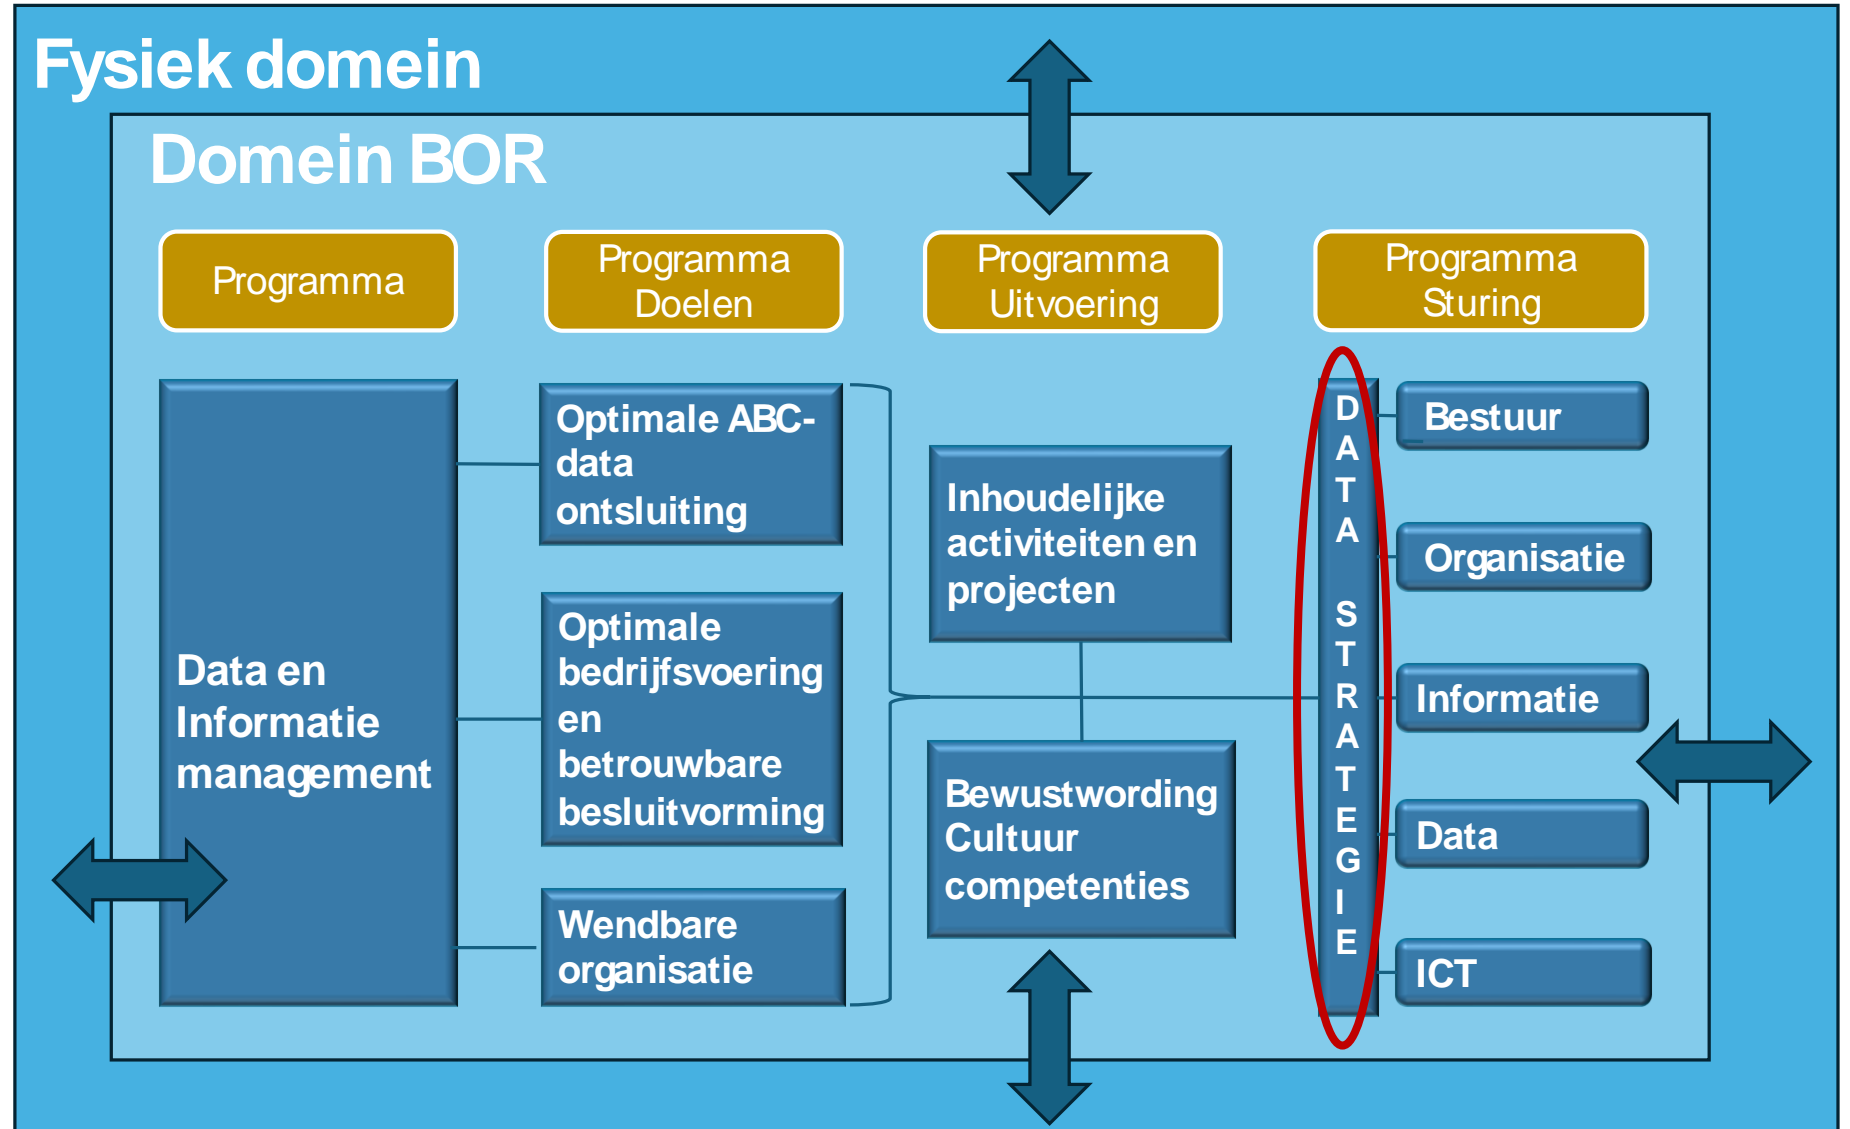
Fysiek domein

Domein BOR

Programma

Programma Doelen

Programma Uitvoering

Programma Sturing

Data en Informatie management

Optimale ABC-data ontsluiting

Optimale bedrijfsvoering en betrouwbare besluitvorming

Wendbare organisatie

Inhoudelijke activiteiten en projecten

Bewustwording Cultuur competenties

DATA STRATEGIE

Bestuur

Organisatie

Informatie

Data

ICT